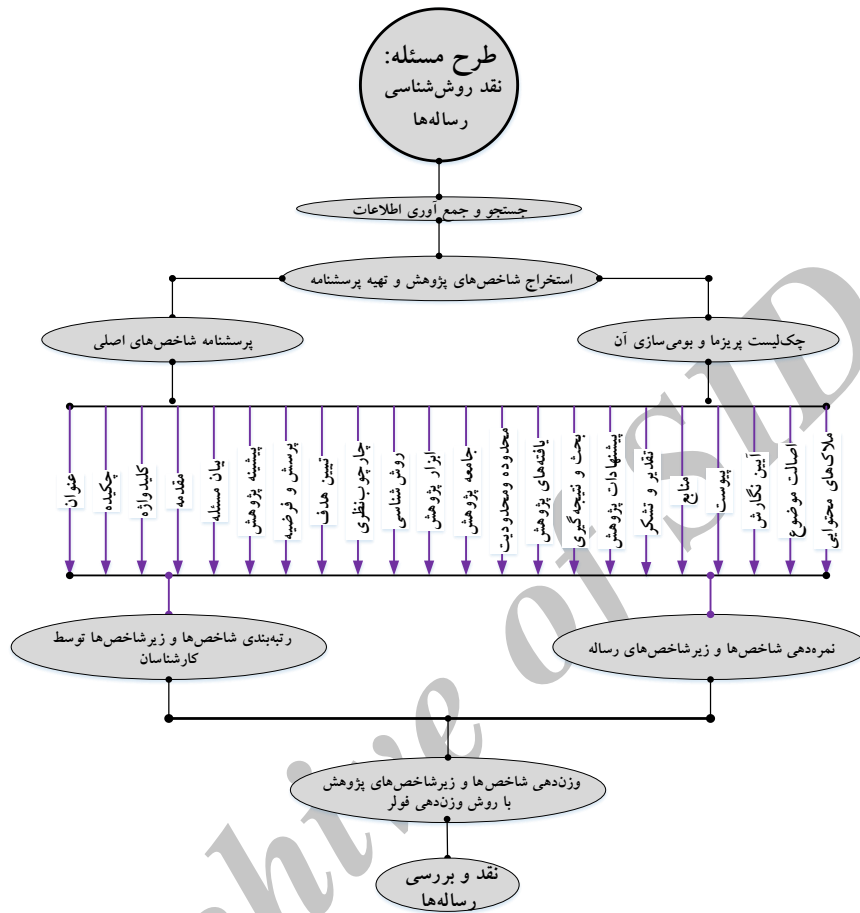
طرح مسئله:
نقد روش‌شناسی رساله‌ها

جستجو و جمع آوری اطلاعات

استخراج شاخص‌های پژوهش و تهیه پرسشنامه

پرسشنامه شاخص‌های اصلی

چک‌لیست پریزما و بومی‌سازی آن

عنوان
چکیده
کلیدواژه
مقدمه
بیان مسئله
پیشینه پژوهش
پرسش و فرضیه
تبیین هدف
چارچوب‌نظری
روش‌شناسی
ابزار پژوهش
جامعه پژوهش
محدوده ومحدودیت
یافته‌های پژوهش
بحث و نتیجه‌گیری
پیشنهادات پژوهش
تقدیر و تشکر
منابع
پیوست
آیین نگارش
اصالت موضوع
ملاک‌های محتوایی

رتبه‌بندی شاخص‌ها و زیرشاخص‌ها توسط کارشناسان

نمره‌دهی شاخص‌ها و زیرشاخص‌های رساله

وزن‌دهی شاخص‌ها و زیرشاخص‌های پژوهش با روش وزن‌دهی فولر

نقد و بررسی رساله‌ها

Archive of SID